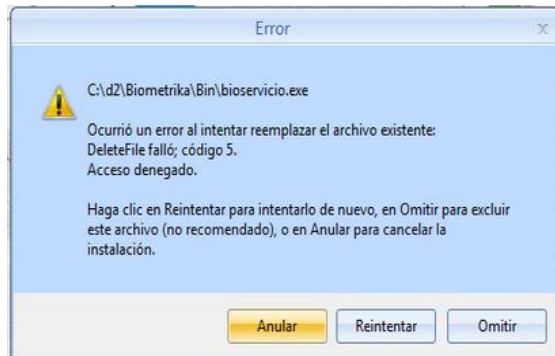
Error

x

C:\d2\Biometrika\Bin\bioservicio.exe

Ocurrió un error al intentar reemplazar el archivo existente:
DeleteFile falló; código 5.
Acceso denegado.

Haga clic en Reintentar para intentarlo de nuevo, en Omitir para excluir este archivo (no recomendado), o en Anular para cancelar la instalación.

Anular

Reintentar

Omitir